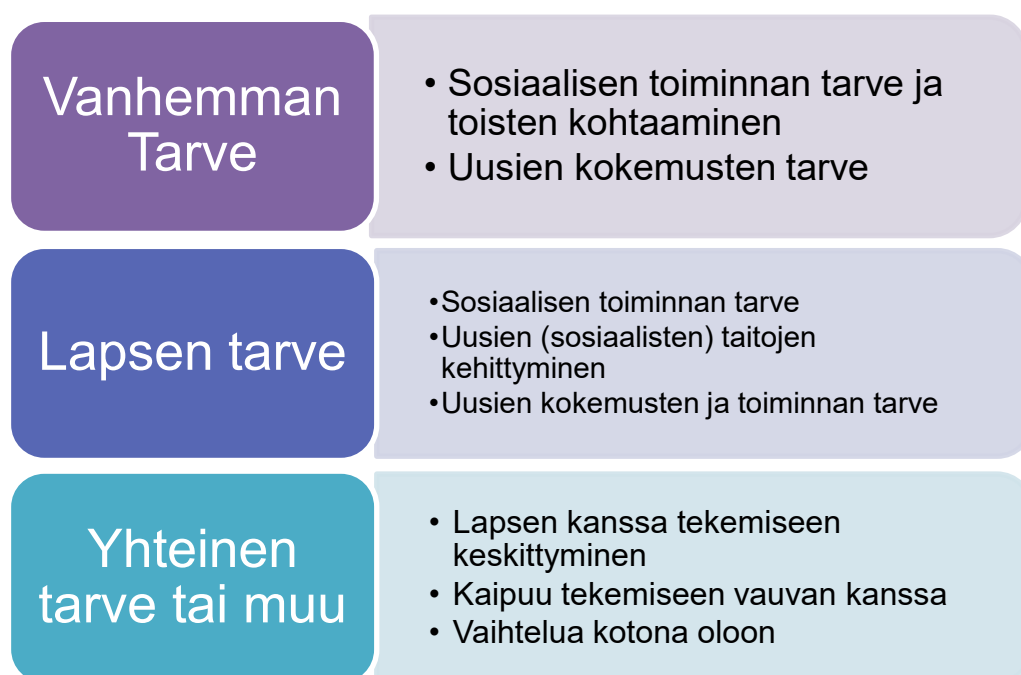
Vanhemman Tarve

• Sosiaalisen toiminnan tarve ja toisten kohtaaminen
• Uusien kokemusten tarve

Lapsen tarve

• Sosiaalisen toiminnan tarve
• Uusien (sosiaalisten) taitojen kehittyminen
• Uusien kokemusten ja toiminnan tarve

Yhteinen tarve tai muu

• Lapsen kanssa tekemiseen keskittyminen
• Kaipuu tekemiseen vauvan kanssa
• Vaihtelua kotona oloon